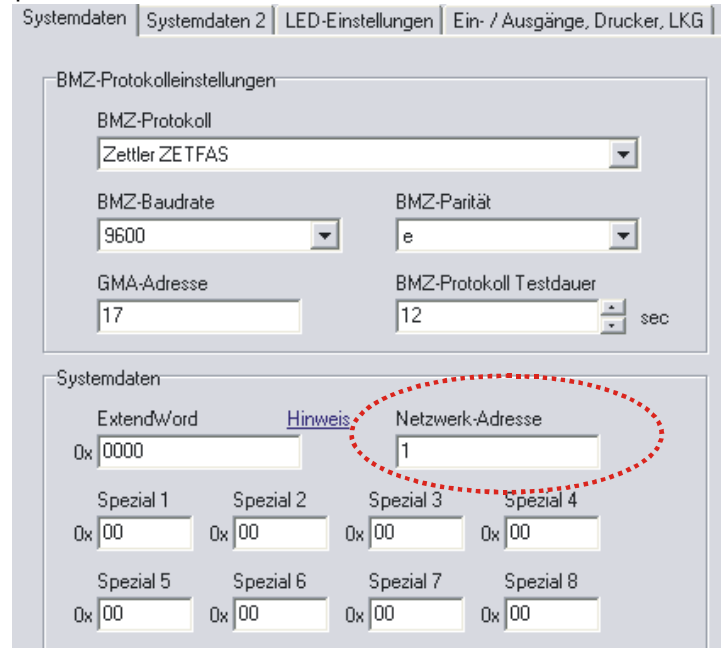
Systemdaten | Systemdaten 2 | LED-Einstellungen | Ein- / Ausgänge, Drucker, LKG

BMZ-Protokolleinstellungen

BMZ-Protokoll
Zettler ZETFAS

BMZ-Baudrate
9600

BMZ-Parität
e

GMA-Adresse
17

BMZ-Protokoll Testdauer
12 sec

Systemdaten

ExtendWord
0x 0000

Hinweis

Netzwerk-Adresse
1

Spezial 1
0x 00

Spezial 2
0x 00

Spezial 3
0x 00

Spezial 4
0x 00

Spezial 5
0x 00

Spezial 6
0x 00

Spezial 7
0x 00

Spezial 8
0x 00